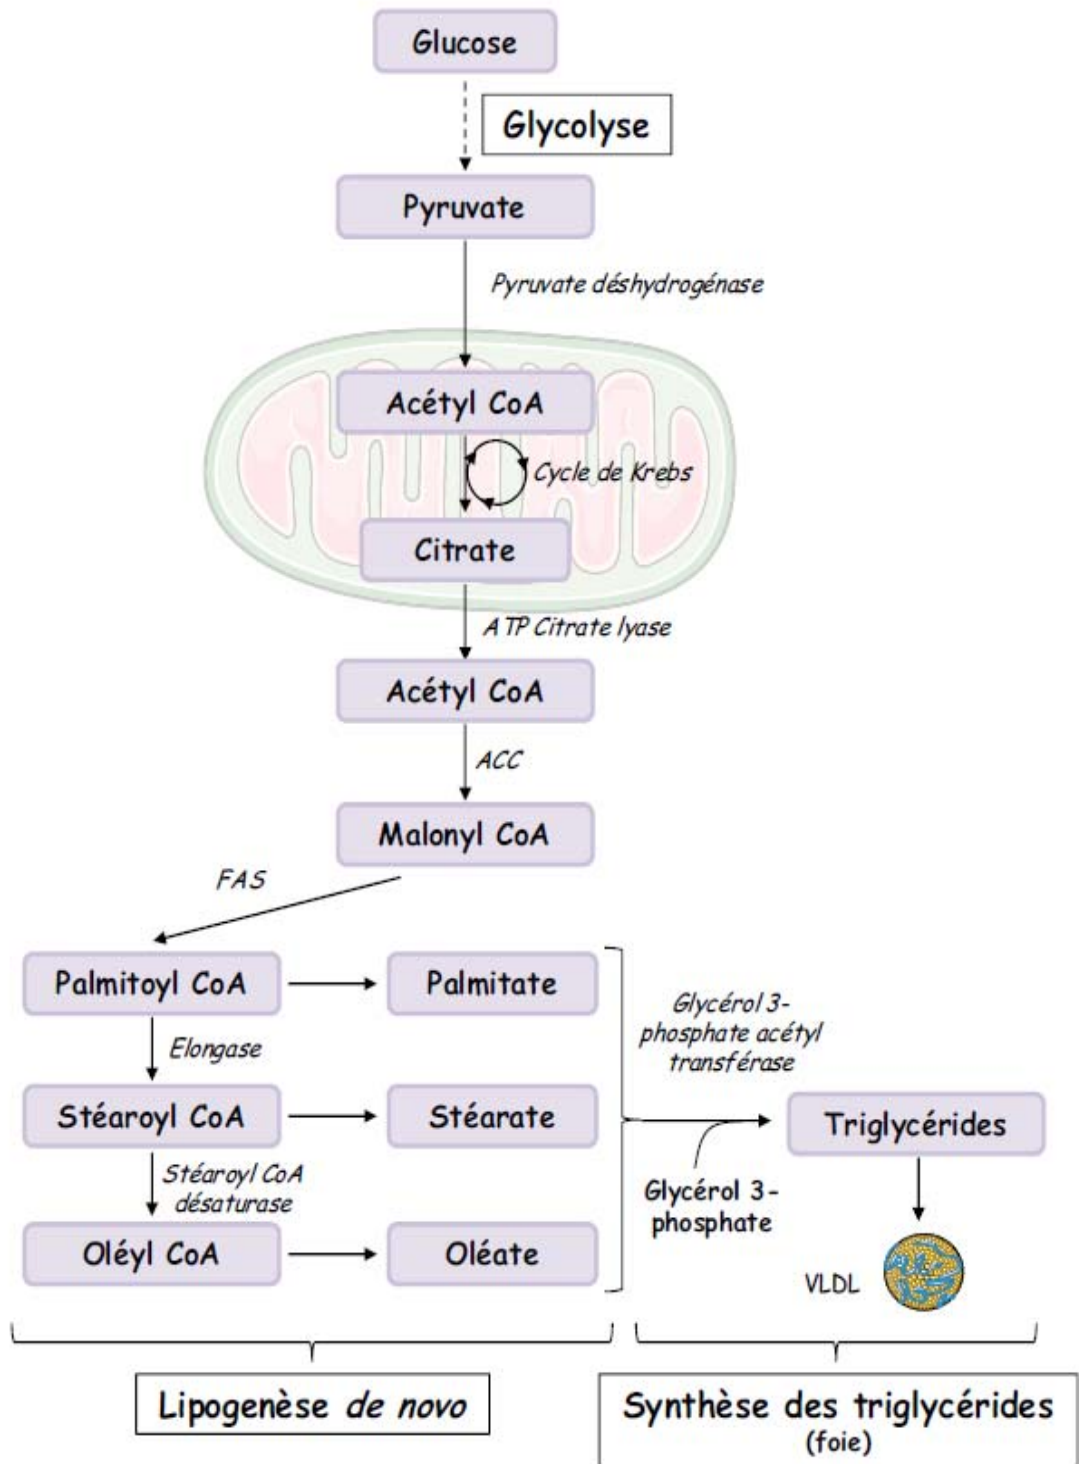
Glucose

Glycolyse

Pyruvate

Pyruvate déshydrogénase

Acétyl CoA

Cycle de Krebs

Citrate

A TP Citrate lyase

Acétyl CoA

ACC

Malonyl CoA

FAS

Palmitoyl CoA

Palmitate

Elongase

Stéaroyl CoA

Stéarate

Stéaroyl CoA désaturase

Oléyl CoA

Oléate

Glycérol 3-phosphate acétyl transférase

Glycérol 3-phosphate

Triglycérides

VLDL

Lipogenèse de novo

Synthèse des triglycérides (foie)